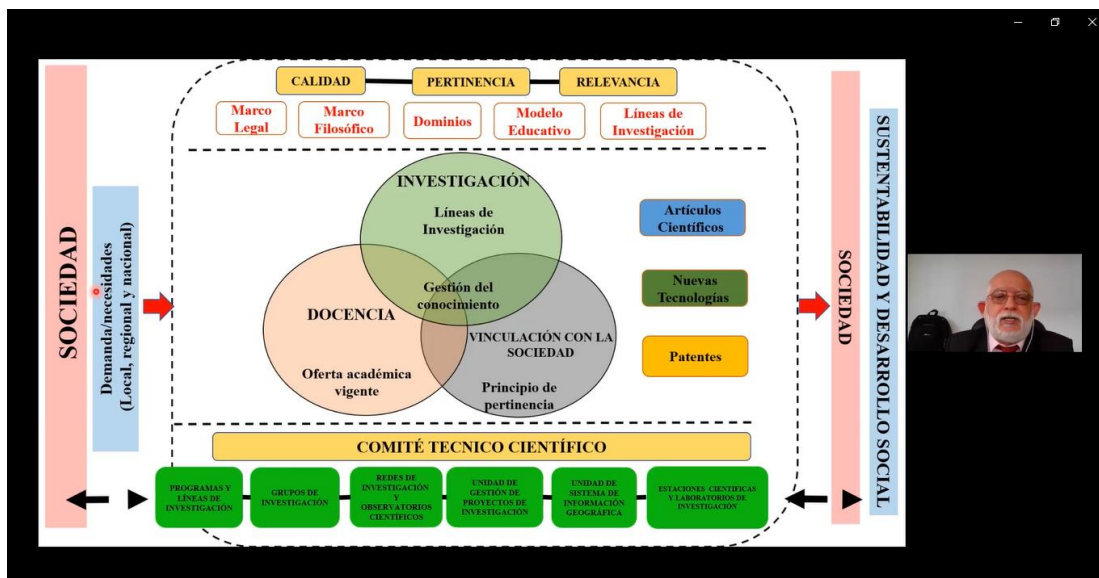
CALIDAD

PERTINENCIA

RELEVANCIA

Marco Legal

Marco Filosófico

Dominios

Modelo Educativo

Líneas de Investigación

SOCIEDAD

Demanda/necesidades (Local, regional y nacional)

INVESTIGACIÓN

Líneas de Investigación

Gestión del conocimiento

DOCENCIA

Oferta académica vigente

VINCULACIÓN CON LA SOCIEDAD

Principio de pertinencia

Artículos Científicos

Nuevas Tecnologías

Patentes

SOCIEDAD

SUSTENTABILIDAD Y DESARROLLO SOCIAL

COMITÉ TECNICO CIENTÍFICO

PROGRAMAS Y LÍNEAS DE INVESTIGACIÓN

GRUPOS DE INVESTIGACIÓN

REDES DE INVESTIGACIÓN Y OBSERVATORIOS CIENTÍFICOS

UNIDAD DE GESTIÓN DE PROYECTOS DE INVESTIGACIÓN

UNIDAD DE SISTEMA DE INFORMACIÓN GEOGRAFICA

ESTACIONES CIENTIFICAS Y LABORATORIOS DE INVESTIGACIÓN